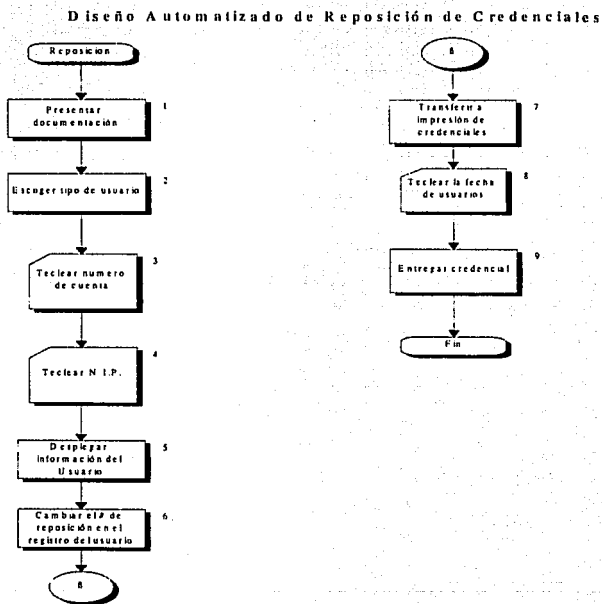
Diseño Automatizado de Reposición de Credenciales

Reposicion

Presentar documentación

1

Escoger tipo de usuario

2

Teclear numero de cuenta

3

Teclear N.I.P.

4

Desplegar información del Usuario

5

Cambiar el # de reposición en el registro del usuario

6

8

8

Transferir a impresión de credenciales

7

Teclear la fecha de usuarios

8

Entregar credencial

9

Fin